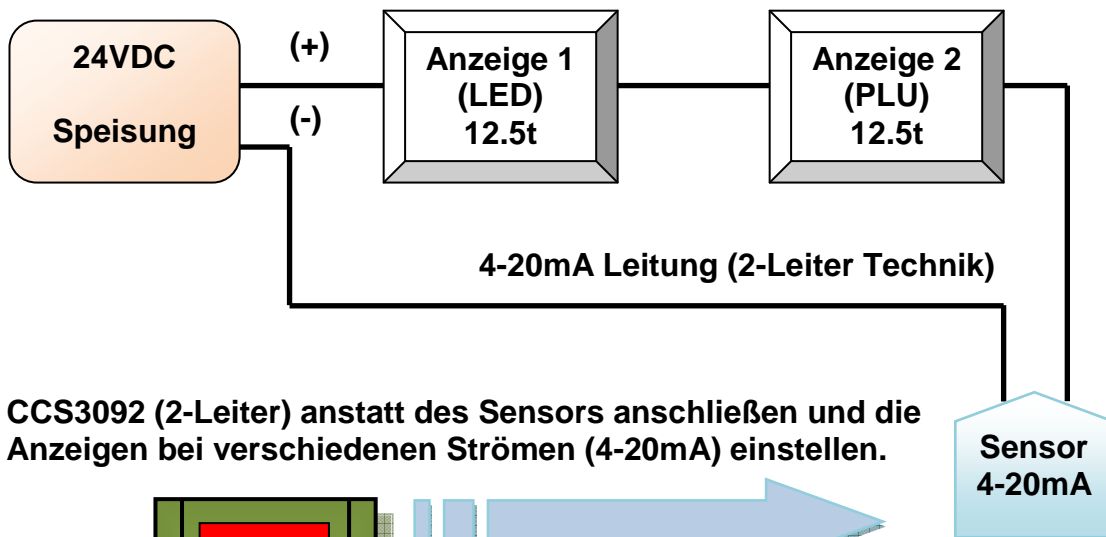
24VDC

Speisung

(+)

(-)

Anzeige 1
(LED)
12.5t

Anzeige 2
(PLU)
12.5t

4-20mA Leitung (2-Leiter Technik)

CCS3092 (2-Leiter) anstatt des Sensors anschließen und die Anzeigen bei verschiedenen Strömen (4-20mA) einstellen.

Sensor
4-20mA